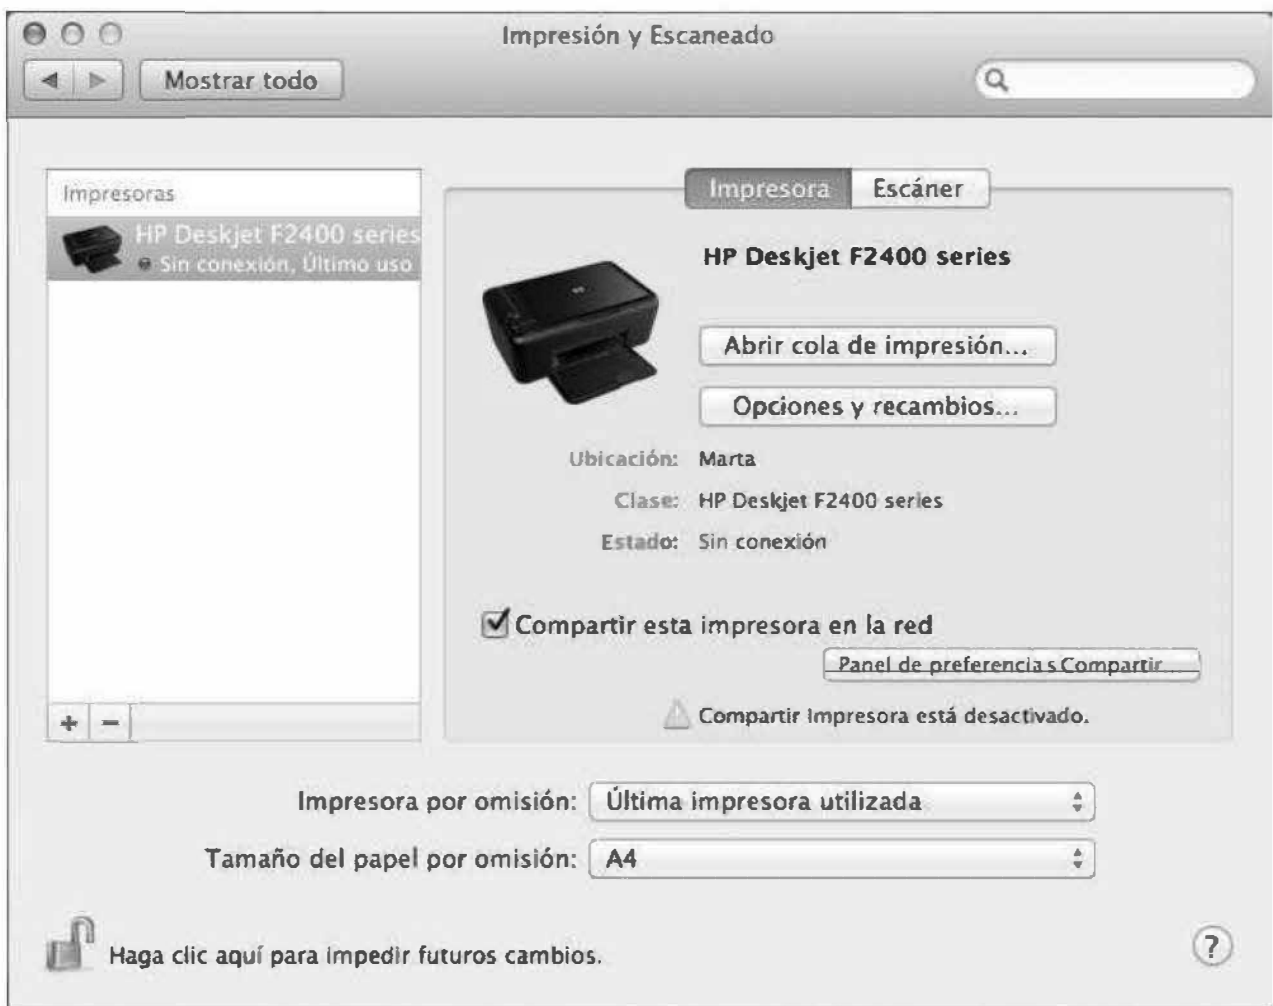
Impresión y Escaneado

Mostrar todo

Impresoras

HP Deskjet F2400 series
Sin conexión, Último uso

+ −

Impresora Escáner

HP Deskjet F2400 series

Abrir cola de impresión...

Opciones y recambios...

Ubicación: Marta

Clase: HP Deskjet F2400 series

Estado: Sin conexión

Compartir esta impresora en la red

Panel de preferencias Compartir...

Compartir impresora está desactivado.

Impresora por omisión: Última impresora utilizada

Tamaño del papel por omisión: A4

Haga clic aquí para impedir futuros cambios.

?